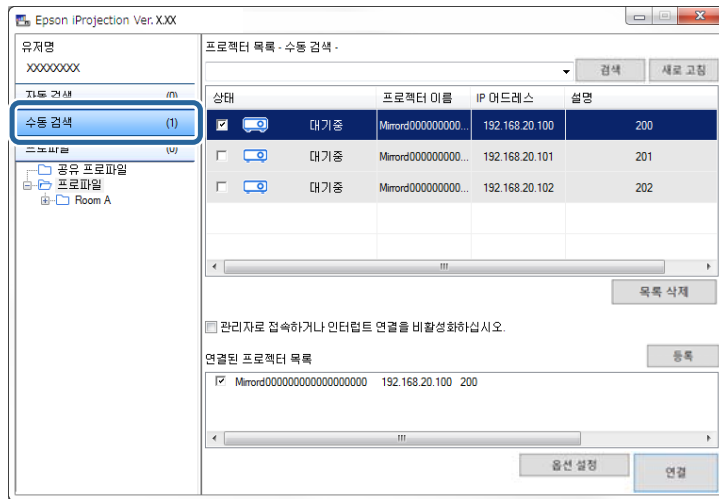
Epson iProjection Ver. X.XX

유저명
XXXXXXXX
자동 검색 (0)
수동 검색 (1)
프로파일 (0)
공유 프로파일
프로파일
Room A

프로젝터 목록 - 수동 검색 -
검색
새로 고침

| 상태 | | 프로젝터 이름 | IP 어드레스 | 설명 |
|---|---|---|---|---|
| ☑ | 대기중 | Mirrord000000000... | 192.168.20.100 | 200 |
| ☐ | 대기중 | Mirrord000000000... | 192.168.20.101 | 201 |
| ☐ | 대기중 | Mirrord000000000... | 192.168.20.102 | 202 |

목록 삭제
관리자로 접속하거나 인터럽트 연결을 비활성화하십시오.
연결된 프로젝터 목록
등록
Mirrord000000000000000000 192.168.20.100 200
옵션 설정
연결